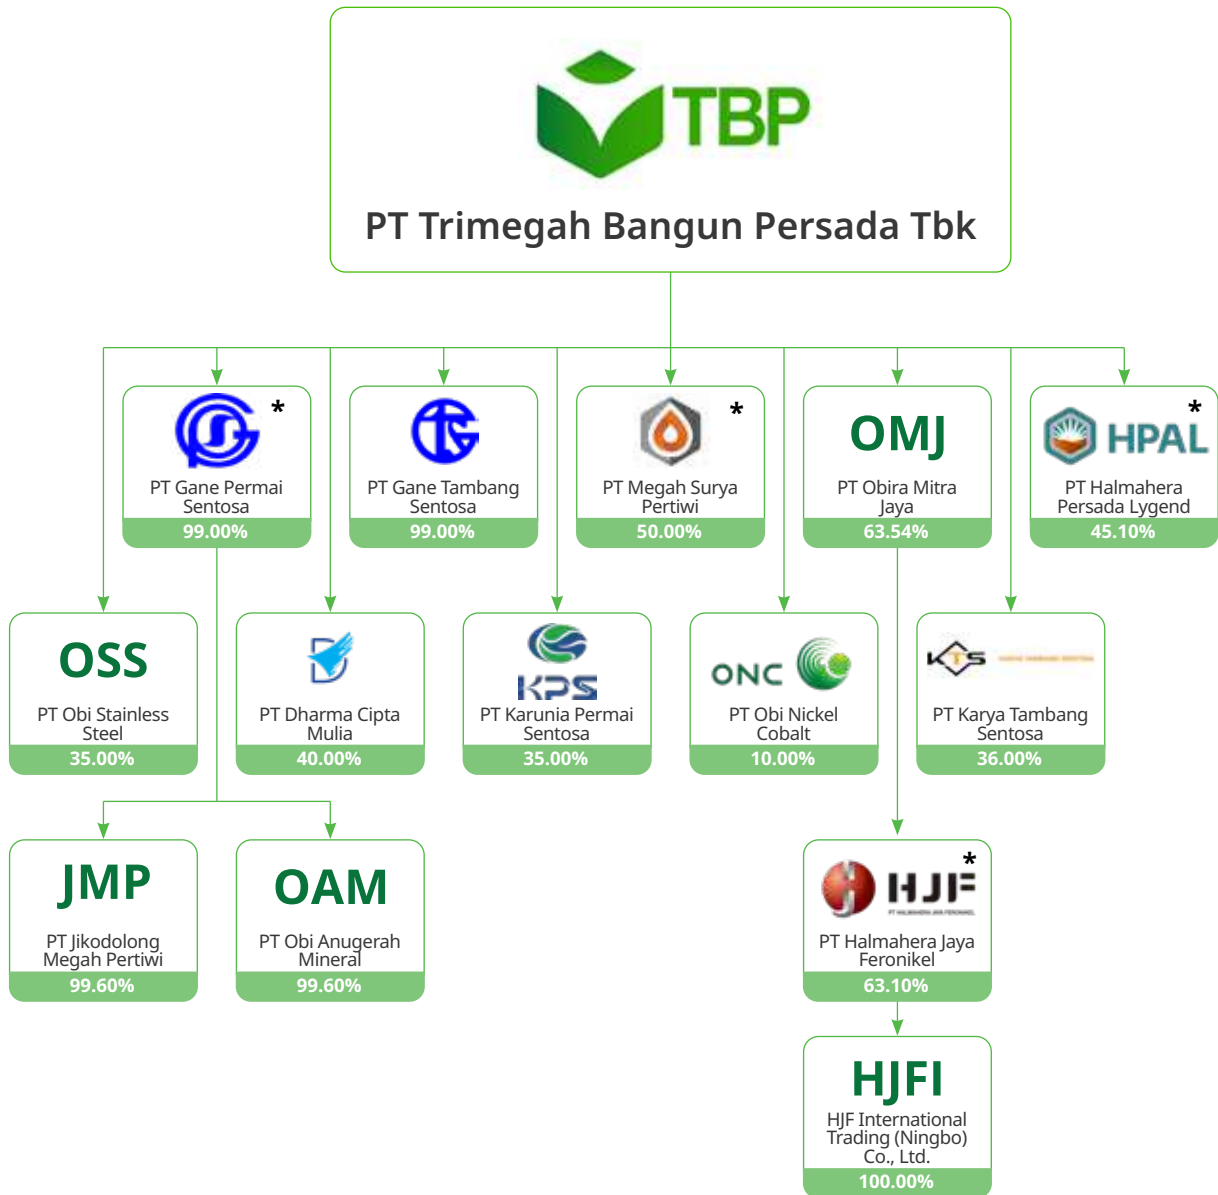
TBP
PT Trimegah Bangun Persada Tbk

*
PT Gane Permai Sentosa
99.00%

PT Gane Tambang Sentosa
99.00%

*
PT Megah Surya Pertiwi
50.00%

OMJ
PT Obira Mitra Jaya
63.54%

*
HPAL
PT Halmahera Persada Lygend
45.10%

OSS
PT Obi Stainless Steel
35.00%

PT Dharma Cipta Mulia
40.00%

KPS
PT Karunia Permai Sentosa
35.00%

ONC
PT Obi Nickel Cobalt
10.00%

KTS
PT Karya Tambang Sentosa
36.00%

JMP
PT Jikodolong Megah Pertiwi
99.60%

OAM
PT Obi Anugerah Mineral
99.60%

*
HJF
PT Halmahera Jaya Feronikel
63.10%

HJFI
HJF International Trading (Ningbo) Co., Ltd.
100.00%